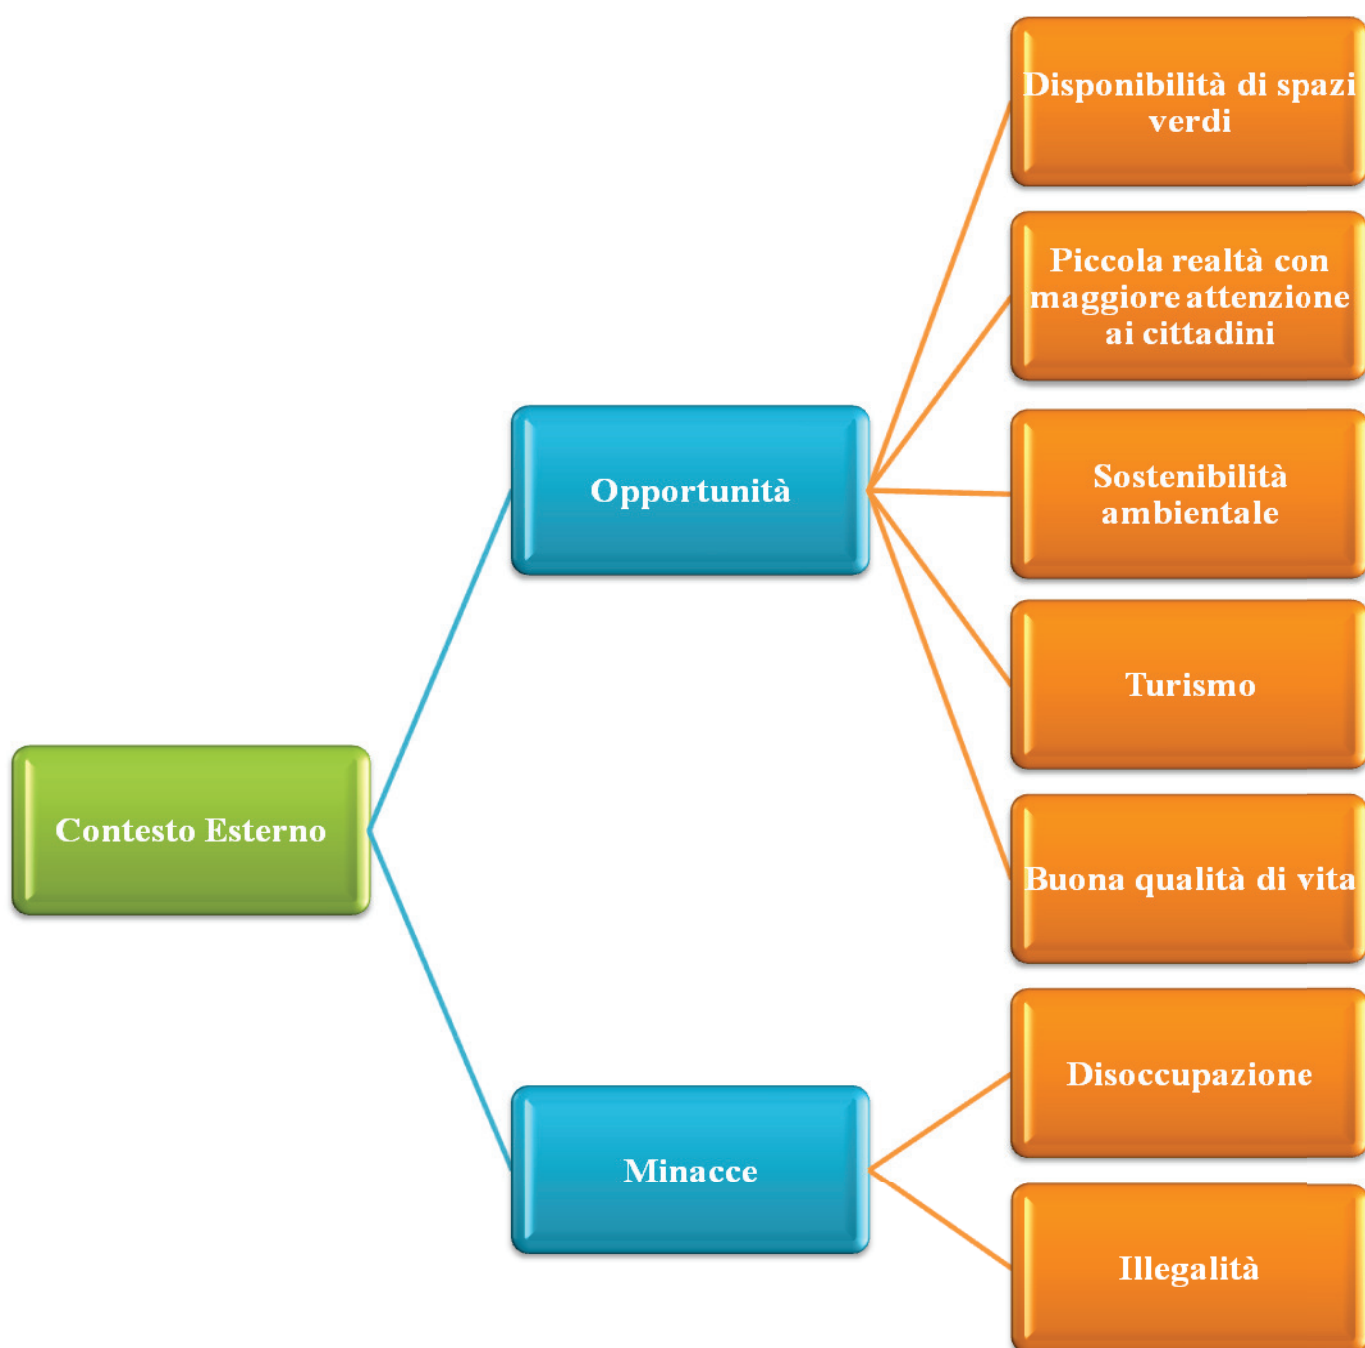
Contesto Esterno

Opportunità

Disponibilità di spazi verdi

Piccola realtà con maggiore attenzione ai cittadini

Sostenibilità ambientale

Turismo

Buona qualità di vita

Minacce

Disoccupazione

Illegalità